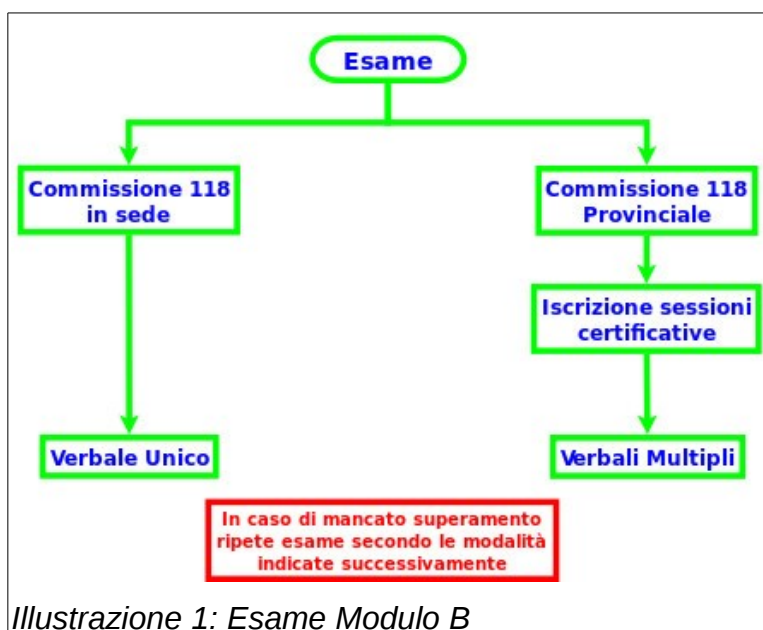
Esame

Commissione 118 in sede

Commissione 118 Provinciale

Iscrizione sessioni certificative

Verbale Unico

Verbali Multipli

In caso di mancato superamento ripete esame secondo le modalità indicate successivamente

Illustrazione 1: Esame Modulo B